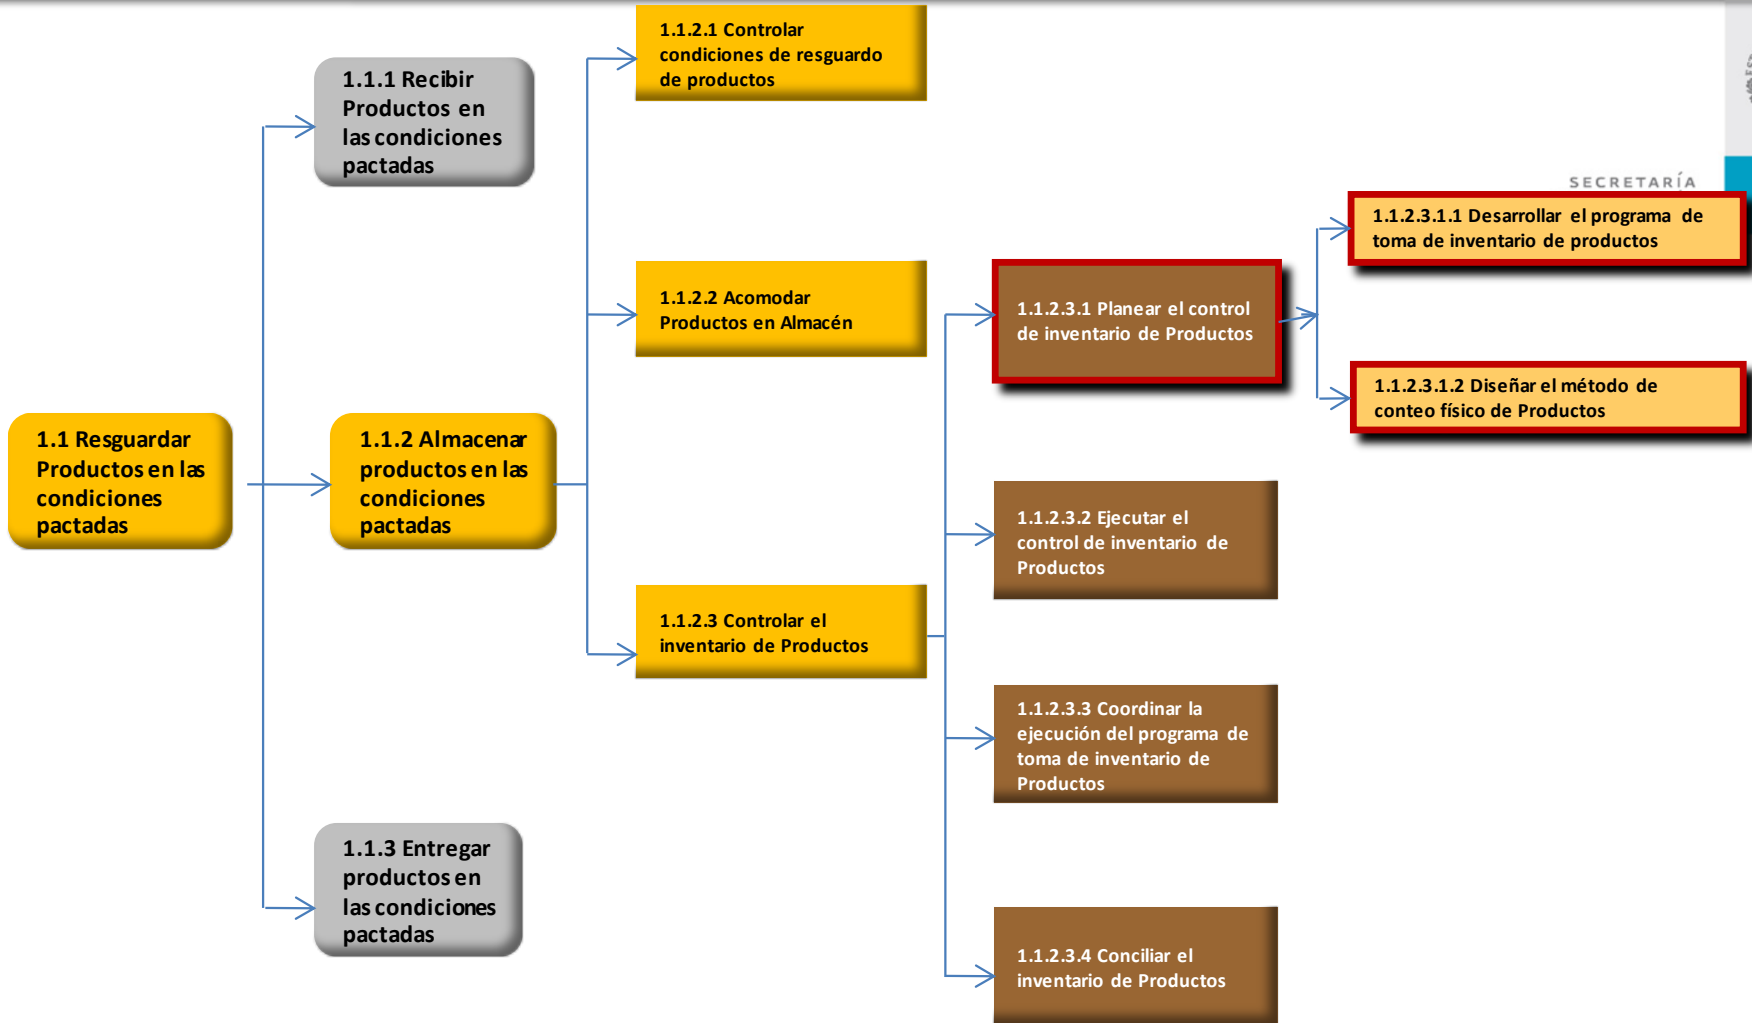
1.1 Resguardar Productos en las condiciones pactadas

1.1.1 Recibir Productos en las condiciones pactadas

1.1.2 Almacenar productos en las condiciones pactadas

1.1.3 Entregar productos en las condiciones pactadas

1.1.2.1 Controlar condiciones de resguardo de productos

1.1.2.2 Acomodar Productos en Almacén

1.1.2.3 Controlar el inventario de Productos

1.1.2.3.1 Planear el control de inventario de Productos

1.1.2.3.2 Ejecutar el control de inventario de Productos

1.1.2.3.3 Coordinar la ejecución del programa de toma de inventario de Productos

1.1.2.3.4 Conciliar el inventario de Productos

SECRETARÍA

1.1.2.3.1.1 Desarrollar el programa de toma de inventario de productos

1.1.2.3.1.2 Diseñar el método de conteo físico de Productos